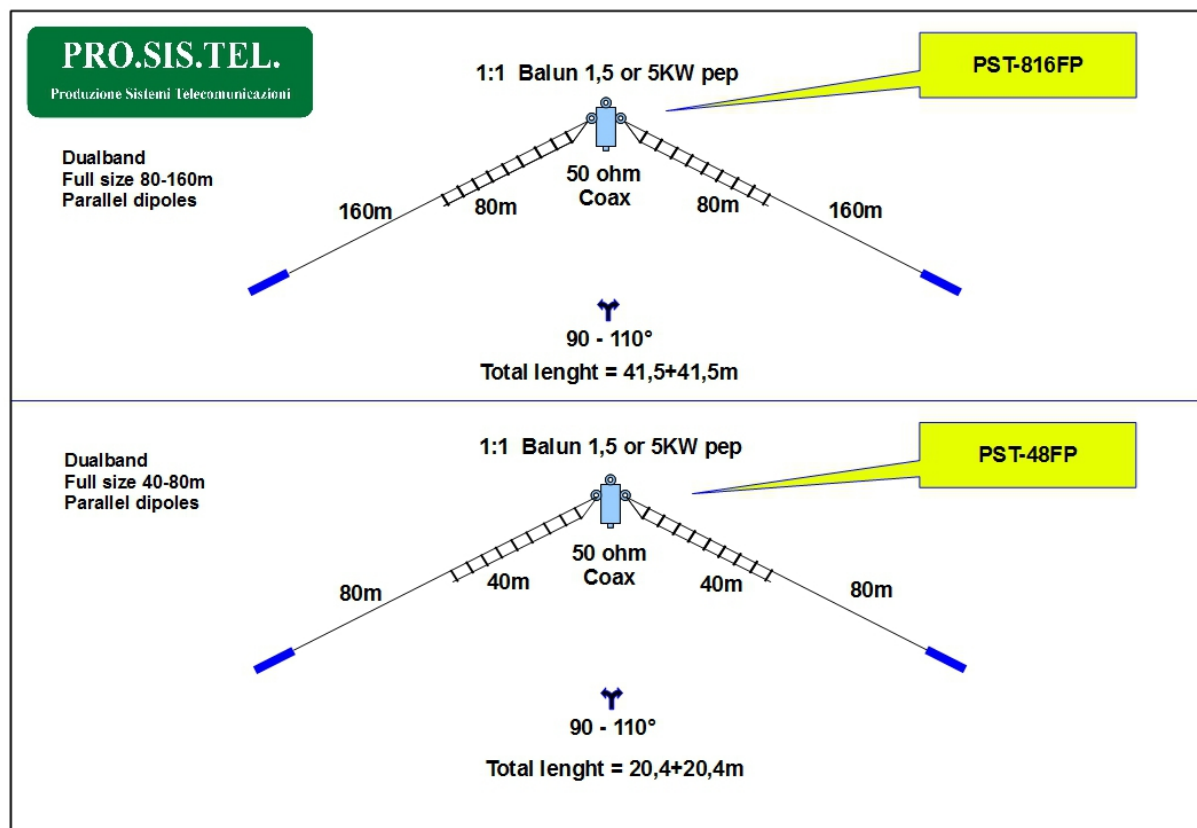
PRO.SIS.TEL.
Produzione Sistemi Telecomunicazioni

1:1 Balun 1,5 or 5KW pep

PST-816FP

Dualband
Full size 80-160m
Parallel dipoles

50 ohm
Coax

160m 80m 80m 160m

90 - 110°

Total lenght = 41,5+41,5m

1:1 Balun 1,5 or 5KW pep

PST-48FP

Dualband
Full size 40-80m
Parallel dipoles

50 ohm
Coax

80m 40m 40m 80m

90 - 110°

Total lenght = 20,4+20,4m